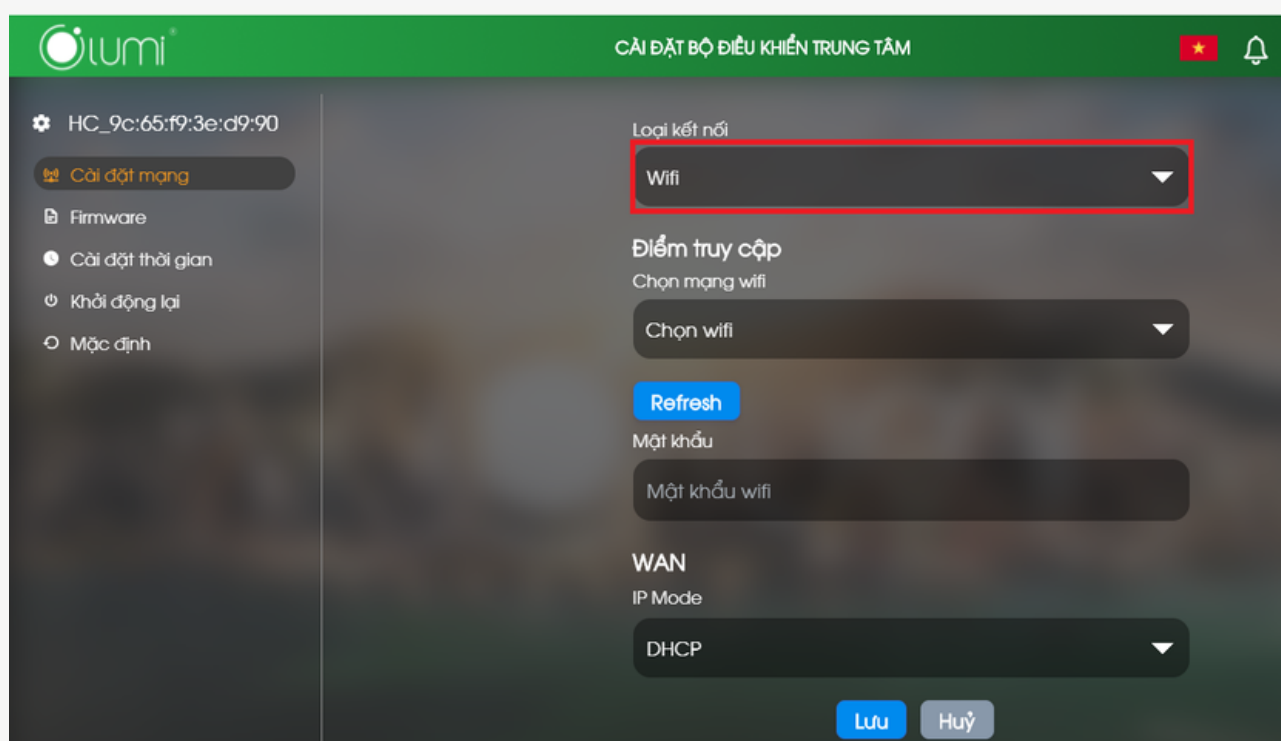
lumi

CÀI ĐẶT BỘ ĐIỀU KHIỂN TRUNG TÂM

HC_9c:65:f9:3e:d9:90

Cài đặt mạng

Firmware

Cài đặt thời gian

Khởi động lại

Mặc định

Loại kết nối

Wifi

Điểm truy cập

Chọn mạng wifi

Chọn wifi

Refresh

Mật khẩu

Mật khẩu wifi

WAN

IP Mode

DHCP

Lưu

Huỷ